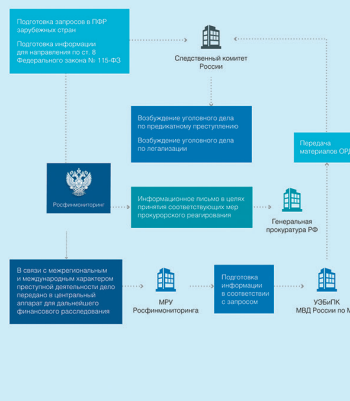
Подготовка запросов в ПФР зарубежных стран

Подготовка информации для направления по ст. 8 Федерального закона № 115-ФЗ

Следственный комитет России

Возбуждение уголовного дела по предикатному преступлению

Возбуждение уголовного дела по легализации

Передача материалов ОРД

Росфинмониторинг

Информационное письмо в целях принятия соответствующих мер прокурорского реагирования

Генеральная прокуратура РФ

В связи с межрегиональным и международным характером преступной деятельности дело передано в центральный аппарат для дальнейшего финансового расследования

МРУ Росфинмониторинга

Подготовка информации в соответствии с запросом

УЭБиПК МВД России по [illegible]